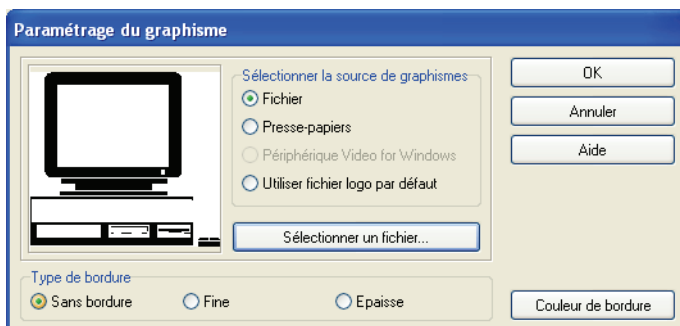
Paramétrage du graphisme

Sélectionner la source de graphismes
Fichier
Presse-papiers
Périphérique Video for Windows
Utiliser fichier logo par défaut

Sélectionner un fichier...

OK
Annuler
Aide

Type de bordure
Sans bordure
Fine
Epaisse

Couleur de bordure